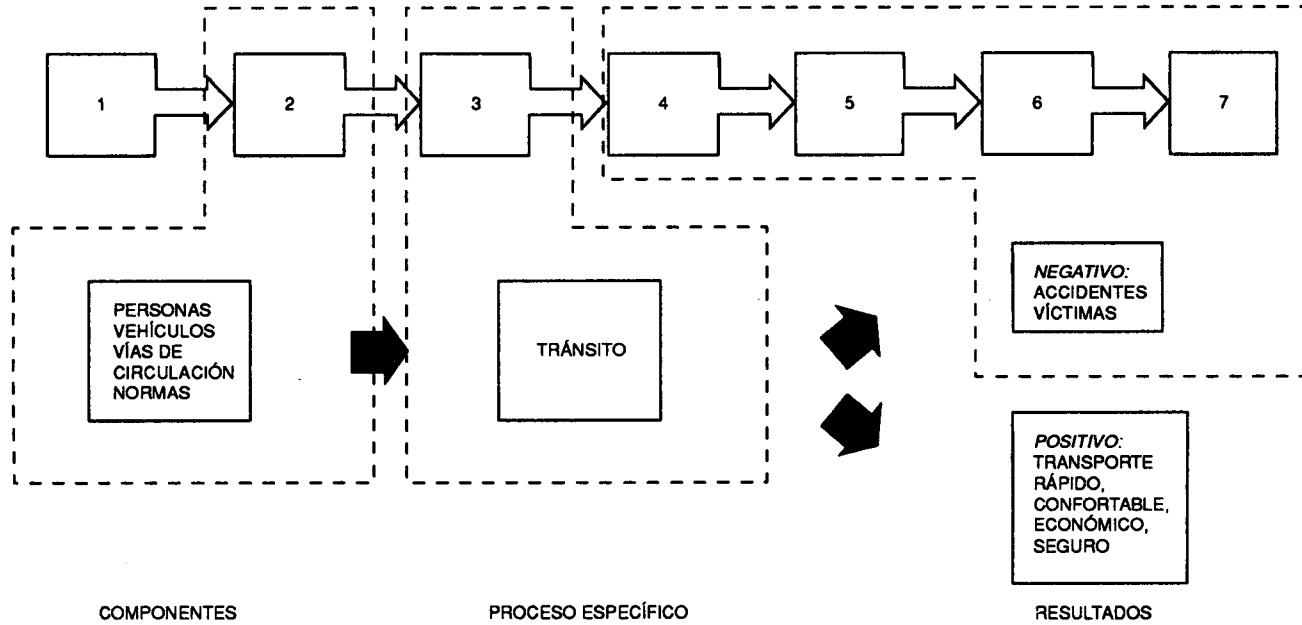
1

2

3

4

5

6

7

PERSONAS
VEHÍCULOS
VÍAS DE CIRCULACIÓN
NORMAS

TRÁNSITO

NEGATIVO:
ACCIDENTES
VÍCTIMAS

POSITIVO:
TRANSPORTE RÁPIDO, CONFORTABLE, ECONÓMICO, SEGURO

COMPONENTES

PROCESO ESPECÍFICO

RESULTADOS